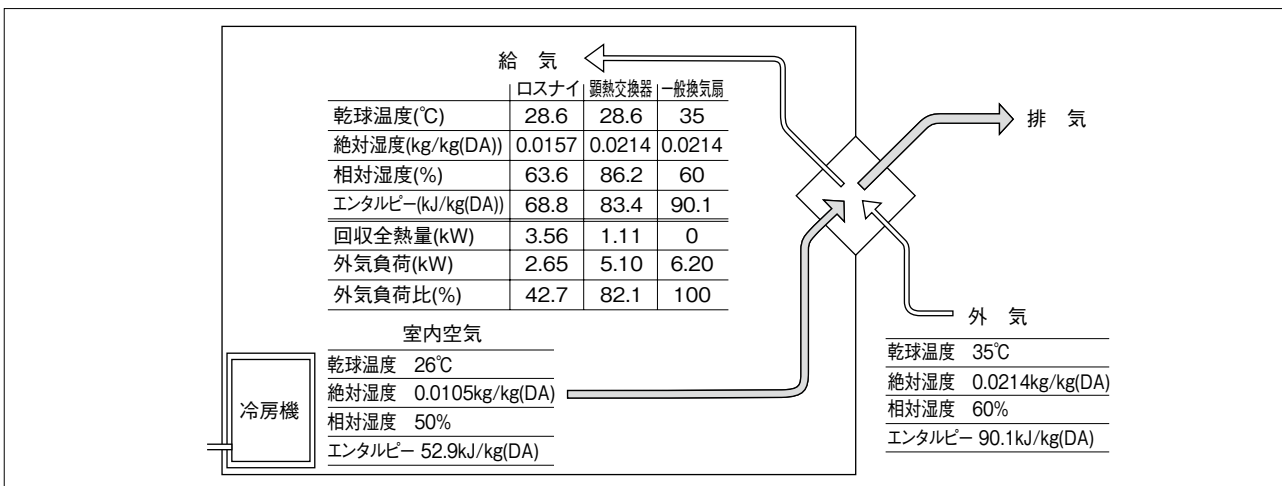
給 気

| | ロスナイ | 顕熱交換器 | 一般換気扇 |
|---|---|---|---|
| 乾球温度(℃) | 28.6 | 28.6 | 35 |
| 絶対湿度(kg/kg(DA)) | 0.0157 | 0.0214 | 0.0214 |
| 相対湿度(%) | 63.6 | 86.2 | 60 |
| エンタルピー(kJ/kg(DA)) | 68.8 | 83.4 | 90.1 |
| 回収全熱量(kW) | 3.56 | 1.11 | 0 |
| 外気負荷(kW) | 2.65 | 5.10 | 6.20 |
| 外気負荷比(%) | 42.7 | 82.1 | 100 |

排 気

外 気

乾球温度 35℃
絶対湿度 0.0214kg/kg(DA)
相対湿度 60%
エンタルピー 90.1kJ/kg(DA)

室内空気

乾球温度 26℃
絶対湿度 0.0105kg/kg(DA)
相対湿度 50%
エンタルピー 52.9kJ/kg(DA)

冷房機